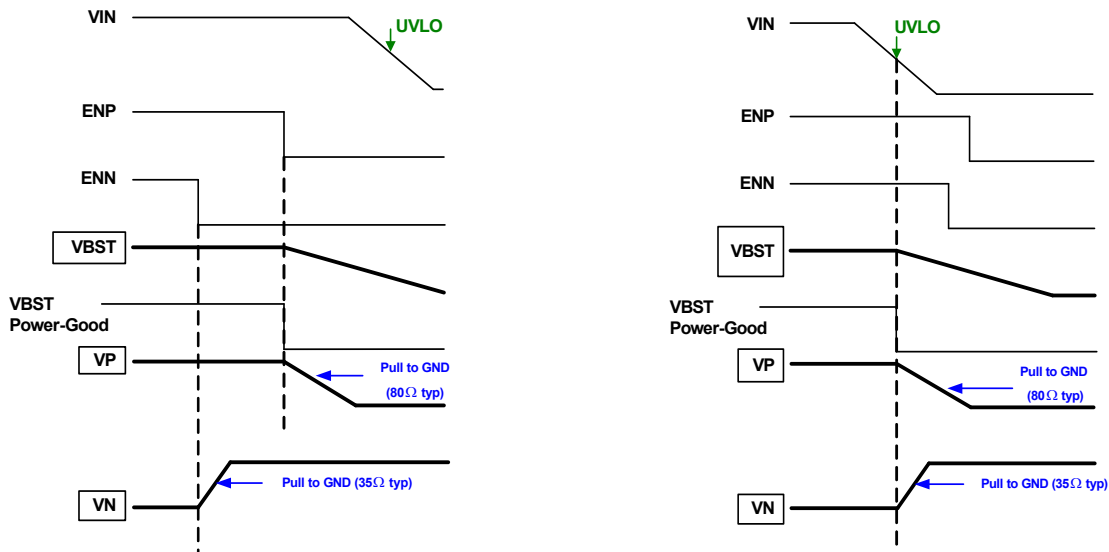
VIN

UVLO

ENP

ENN

VBST

VBST Power-Good

VP

Pull to GND ($80\Omega$ typ)

VN

Pull to GND ($35\Omega$ typ)

VIN

UVLO

ENP

ENN

VBST

VBST Power-Good

VP

Pull to GND ($80\Omega$ typ)

VN

Pull to GND ($35\Omega$ typ)